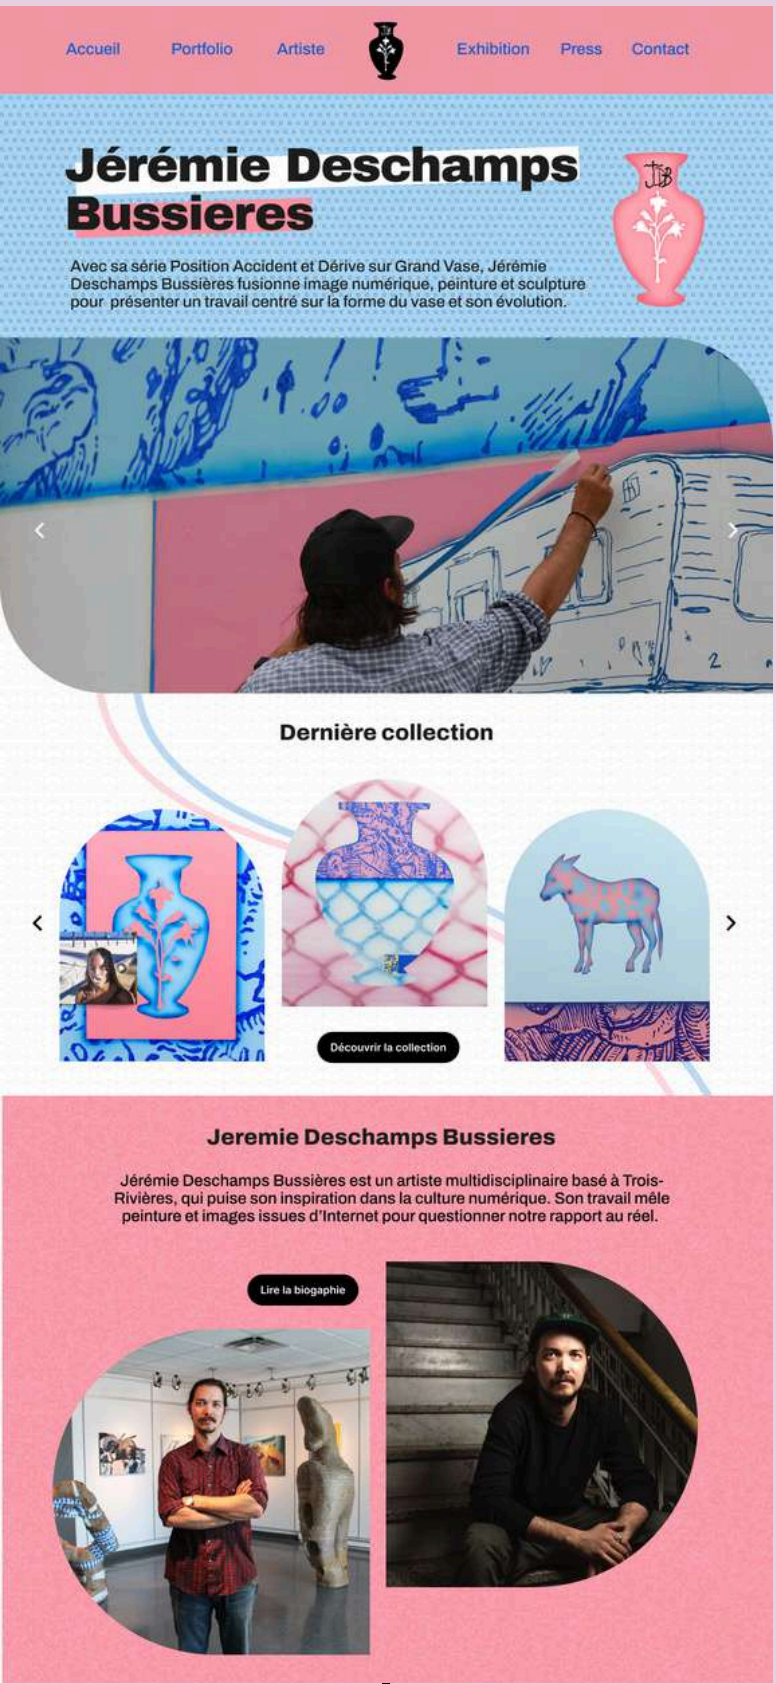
Accueil Portfolio Artiste Exhibition Press Contact

Jérémie Deschamps Bussieres

Avec sa série Position Accident et Dérive sur Grand Vase, Jérémie Deschamps Bussières fusionne image numérique, peinture et sculpture pour présenter un travail centré sur la forme du vase et son évolution.

JDB

Dernière collection

Découvrir la collection

Jeremie Deschamps Bussieres

Jérémie Deschamps Bussières est un artiste multidisciplinaire basé à Trois-Rivières, qui puise son inspiration dans la culture numérique. Son travail mêle peinture et images issues d'Internet pour questionner notre rapport au réel.

Lire la biographie